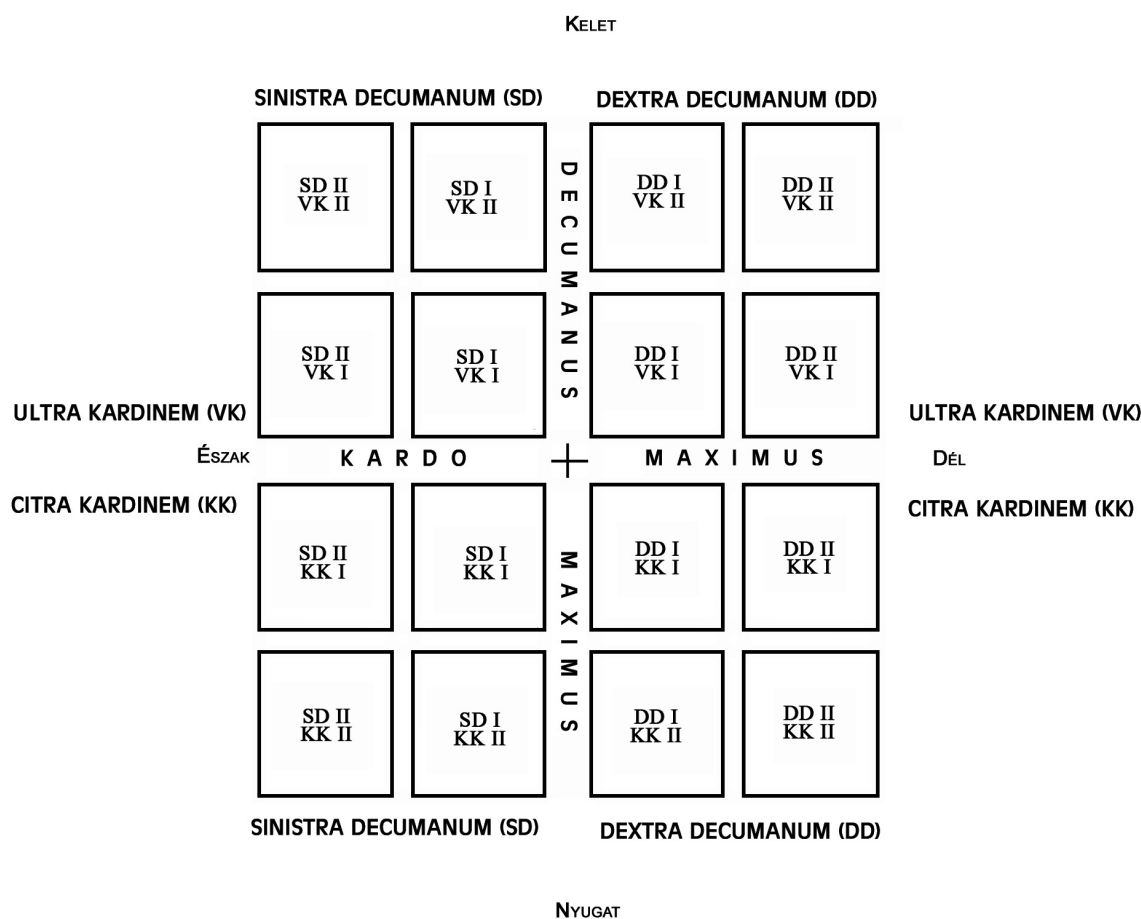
KELET

SINISTRA DECUMANUM (SD)

DEXTRA DECUMANUM (DD)

SD II
VK II

SD I
VK II

DECUMANUS

DD I
VK II

DD II
VK II

SD II
VK I

SD I
VK I

DD I
VK I

DD II
VK I

ULTRA KARDINEM (VK)

ULTRA KARDINEM (VK)

ÉSZAK

KARDO

MAXIMUS

DÉL

CITRA KARDINEM (KK)

CITRA KARDINEM (KK)

SD II
KK I

SD I
KK I

MAXIMUS

DD I
KK I

DD II
KK I

SD II
KK II

SD I
KK II

DD I
KK II

DD II
KK II

SINISTRA DECUMANUM (SD)

DEXTRA DECUMANUM (DD)

NYUGAT